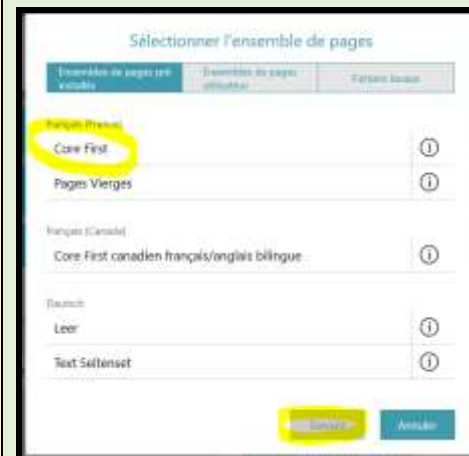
Sélectionner l'ensemble de pages

Ensembles de pages pré-installés | Ensembles de pages utilisateur | Fichiers locaux

Français (France)

Core First

Pages Vierges

Français (Canada)

Core First canadien français/anglais bilingue

Deutsch

Leer

Text Seitenset

Suivant

Annuler